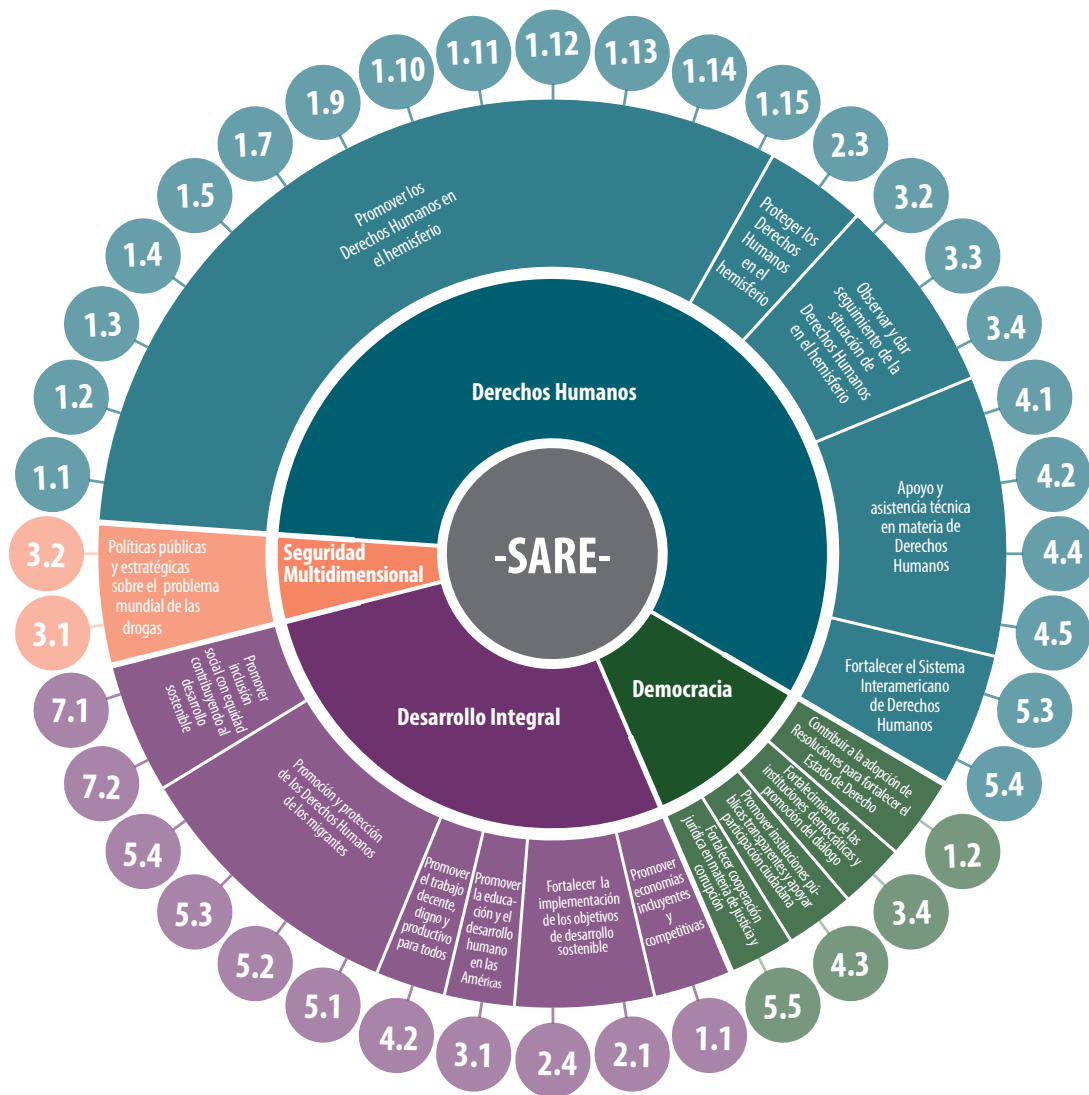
-SARE-

Derechos Humanos

Promover los Derechos Humanos en el hemisferio

1.1 1.2 1.3 1.4 1.5 1.7 1.9 1.10 1.11 1.12 1.13 1.14 1.15

Proteger los Derechos Humanos en el hemisferio

2.3

Observar y dar seguimiento de la situación de Derechos Humanos en el hemisferio

3.2 3.3 3.4

Apoyo y asistencia técnica en materia de Derechos Humanos

4.1 4.2 4.4 4.5

Fortalecer el Sistema Interamericano de Derechos Humanos

5.3 5.4

Democracia

Contribuir a la adopción de Resoluciones para fortalecer el Estado de Derecho

1.2

Fortalecimiento de las instituciones democráticas y promoción del diálogo

3.4

Promover instituciones públicas transparentes y apoyar participación ciudadana

4.3

Fortalecer cooperación jurídica en materia de justicia y corrupción

5.5

Desarrollo Integral

Promover economías incluyentes y competitivas

1.1

Fortalecer la implementación de los objetivos de desarrollo sostenible

2.1 2.4

Promover la educación y el desarrollo humano en las Américas

3.1

Promover el trabajo decente, digno y productivo para todos

4.2

Promoción y protección de los Derechos Humanos de los migrantes

5.1 5.2 5.3 5.4

Promover inclusión social con equidad contribuyendo al desarrollo sostenible

7.2 7.1

Seguridad Multidimensional

Políticas públicas y estratégicas sobre el problema mundial de las drogas

3.1 3.2